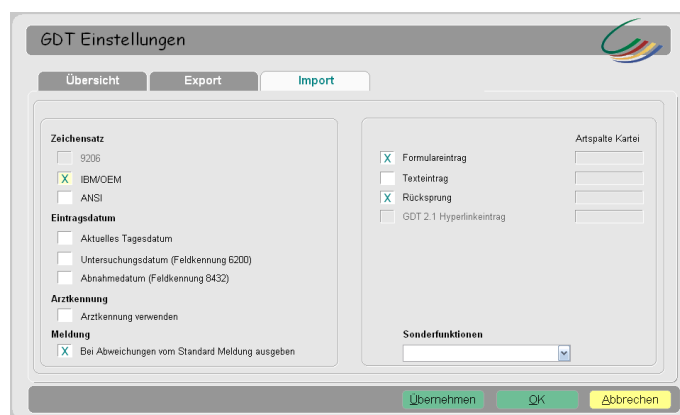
GDT Einstellungen

Übersicht
Export
Import

Zeichensatz
9206
X IBM/OEM
ANSI
Eintragsdatum
Aktuelles Tagesdatum
Untersuchungsdatum (Feldkennung 6200)
Abnahmedatum (Feldkennung 8432)
Arztkennung
Arztkennung verwenden
Meldung
X Bei Abweichungen vom Standard Meldung ausgeben

Artspalte Kartei
X Formulareintrag
Texteintrag
X Rücksprung
GDT 2.1 Hyperlinkeintrag

Sonderfunktionen

Übernehmen
OK
Abbrechen